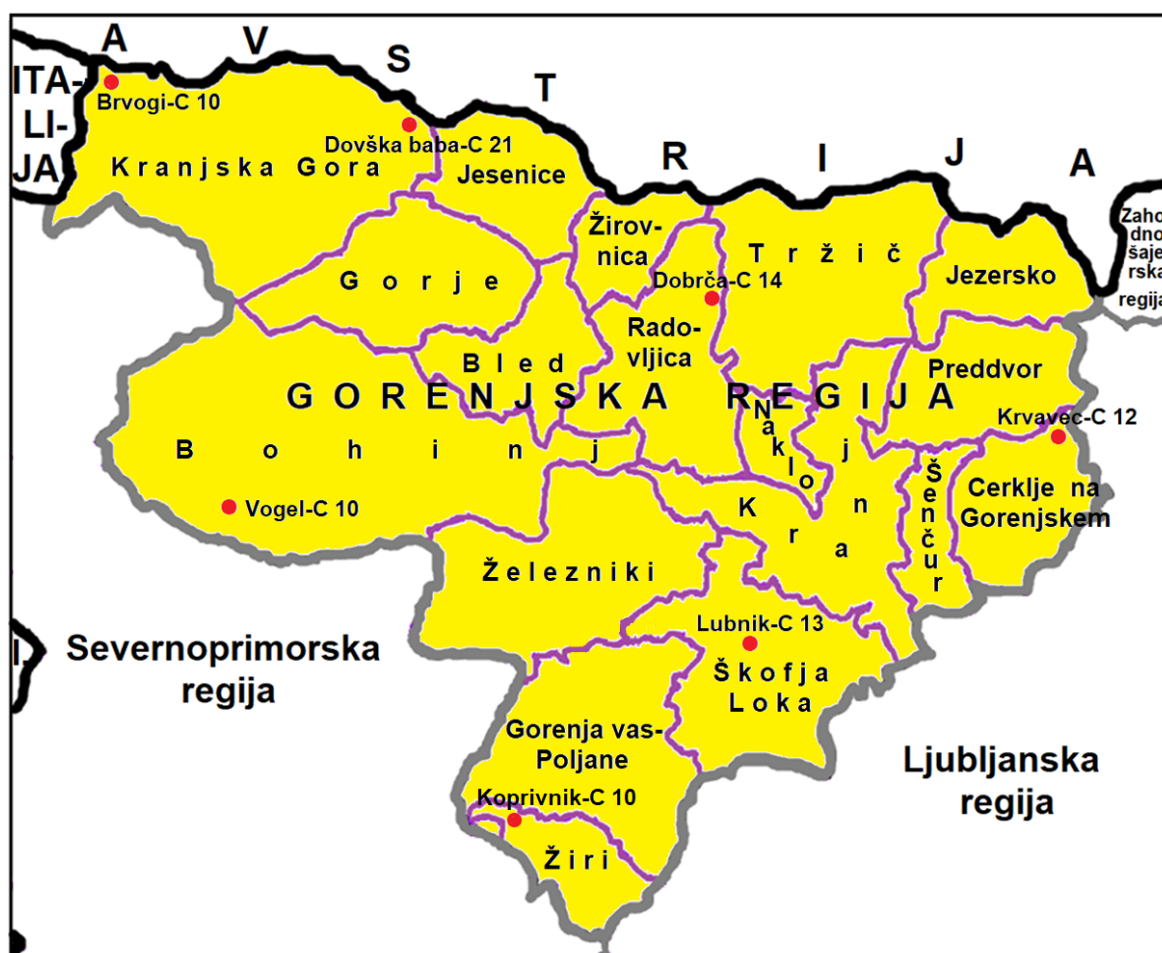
A V S T R I J A

ITA-LI-JA

Brvogi-C 10

Dovška baba-C 21

Kranjska Gora

Jesenice

Žirovnica

Tržič

Jezersko

Zahodnoštajerska regija

Gorje

Dobrča-C 14

Radovljica

Bled

Preddvor

GORENJSKA REGIJA

Krvavec-C 12

Naklo

Bohinj

Šenčur

Cerklje na Gorenjskem

Vogel-C 10

Kranj

Železniki

Lubnik-C 13

Severnoprimorska regija

Škofja Loka

Gorenja vas-Poljane

Ljubljanska regija

Koprivnik-C 10

Žiri

I